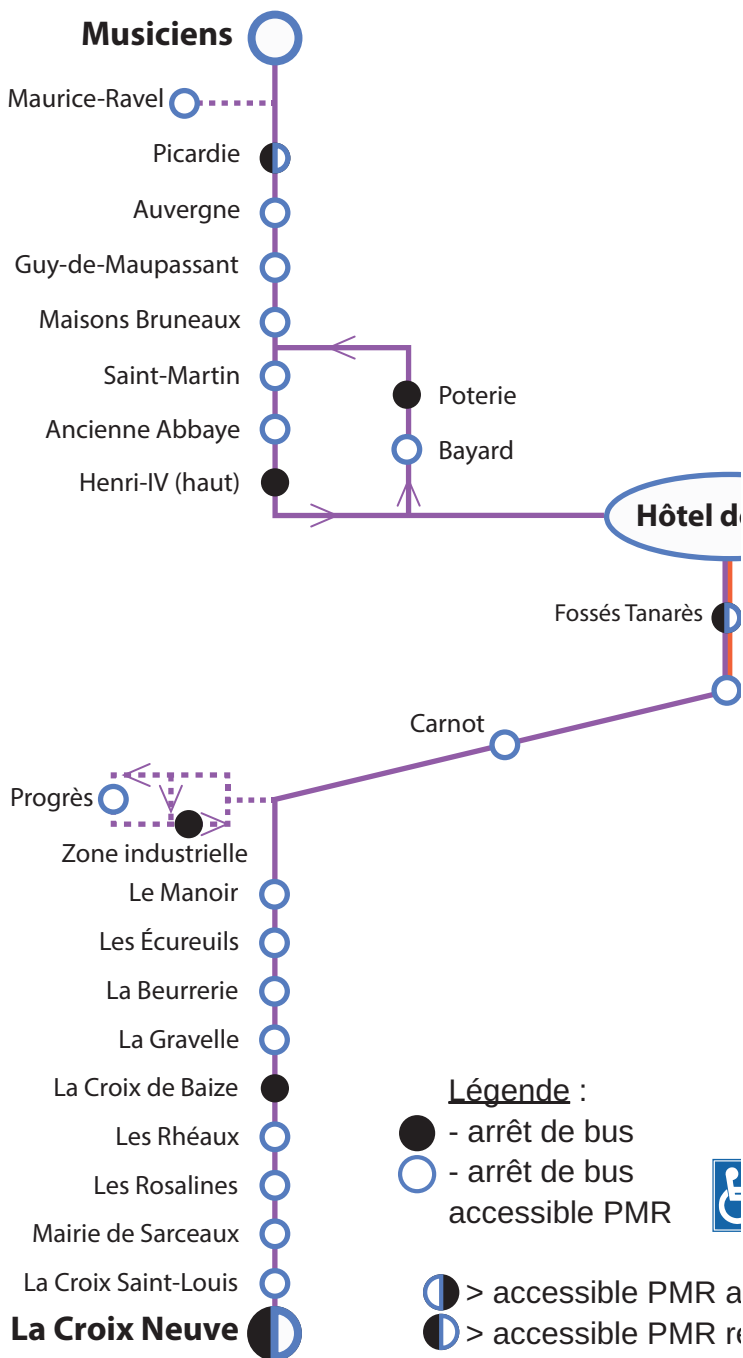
Musiciens
Maurice-Ravel
Picardie
Auvergne
Guy-de-Maupassant
Maisons Bruneaux
Saint-Martin
Ancienne Abbaye
Henri-IV (haut)
Poterie
Bayard
Hôtel d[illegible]
Fossés Tanarès
Carnot
Progrès
Zone industrielle
Le Manoir
Les Écureuils
La Beurrerie
La Gravelle
La Croix de Baize
Les Rhéaux
Les Rosalines
Mairie de Sarceaux
La Croix Saint-Louis
La Croix Neuve

Légende :
- arrêt de bus
- arrêt de bus accessible PMR
> accessible PMR a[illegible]
> accessible PMR r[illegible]